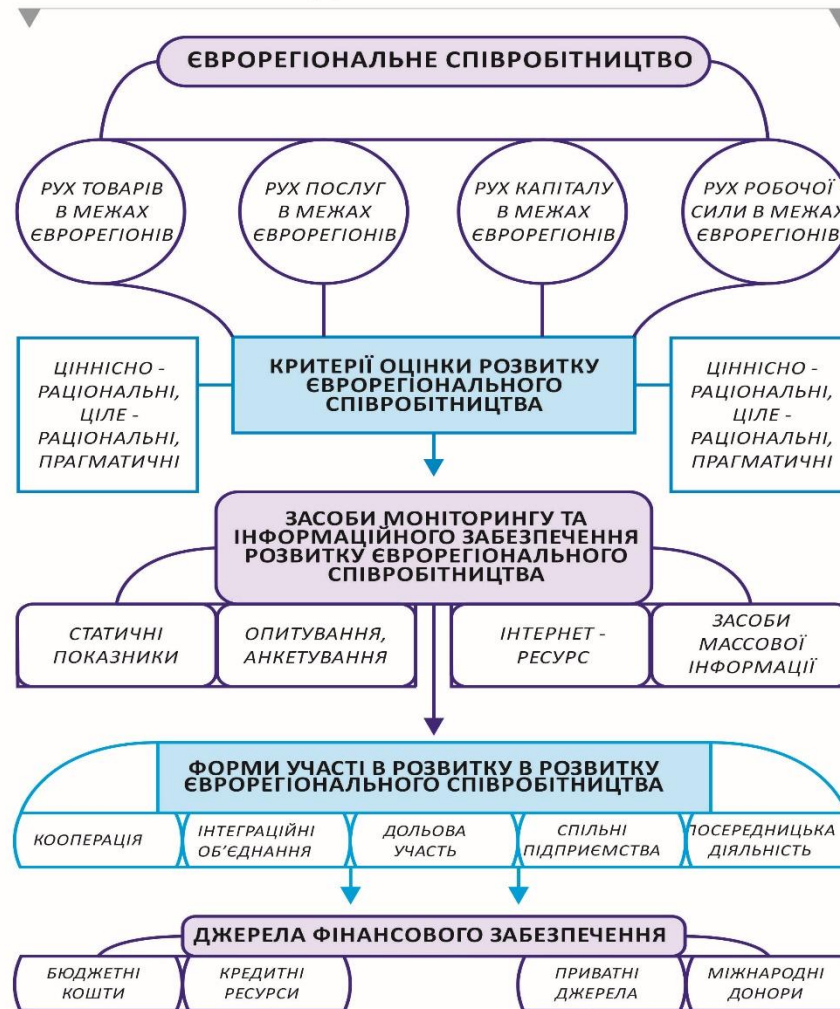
ЄВРОРЕГІОНАЛЬНЕ СПІВРОБІТНИЦТВО

РУХ ТОВАРІВ В МЕЖАХ ЄВРОРЕГІОНІВ

РУХ ПОСЛУГ В МЕЖАХ ЄВРОРЕГІОНІВ

РУХ КАПІТАЛУ В МЕЖАХ ЄВРОРЕГІОНІВ

РУХ РОБОЧОЇ СИЛИ В МЕЖАХ ЄВРОРЕГІОНІВ

ЦІННІСНО - РАЦІОНАЛЬНІ, ЦІЛЕ - РАЦІОНАЛЬНІ, ПРАГМАТИЧНІ

КРИТЕРІЇ ОЦІНКИ РОЗВИТКУ ЄВРОРЕГІОНАЛЬНОГО СПІВРОБІТНИЦТВА

ЦІННІСНО - РАЦІОНАЛЬНІ, ЦІЛЕ - РАЦІОНАЛЬНІ, ПРАГМАТИЧНІ

ЗАСОБИ МОНІТОРИНГУ ТА ІНФОРМАЦІЙНОГО ЗАБЕЗПЕЧЕННЯ РОЗВИТКУ ЄВРОРЕГІОНАЛЬНОГО СПІВРОБІТНИЦТВА

СТАТИЧНІ ПОКАЗНИКИ

ОПИТУВАННЯ, АНКЕТУВАННЯ

ІНТЕРНЕТ - РЕСУРС

ЗАСОБИ МАССОВОЇ ІНФОРМАЦІЇ

ФОРМИ УЧАСТІ В РОЗВИТКУ В РОЗВИТКУ ЄВРОРЕГІОНАЛЬНОГО СПІВРОБІТНИЦТВА

КООПЕРАЦІЯ

ІНТЕГРАЦІЙНІ ОБ'ЄДНАННЯ

ДОЛЬОВА УЧАСТЬ

СПІЛЬНІ ПІДПРИЄМСТВА

ПОСЕРЕДНИЦЬКА ДІЯЛЬНІСТЬ

ДЖЕРЕЛА ФІНАНСОВОГО ЗАБЕЗПЕЧЕННЯ

БЮДЖЕТНІ КОШТИ

КРЕДИТНІ РЕСУРСИ

ПРИВАТНІ ДЖЕРЕЛА

МІЖНАРОДНІ ДОНОРИ